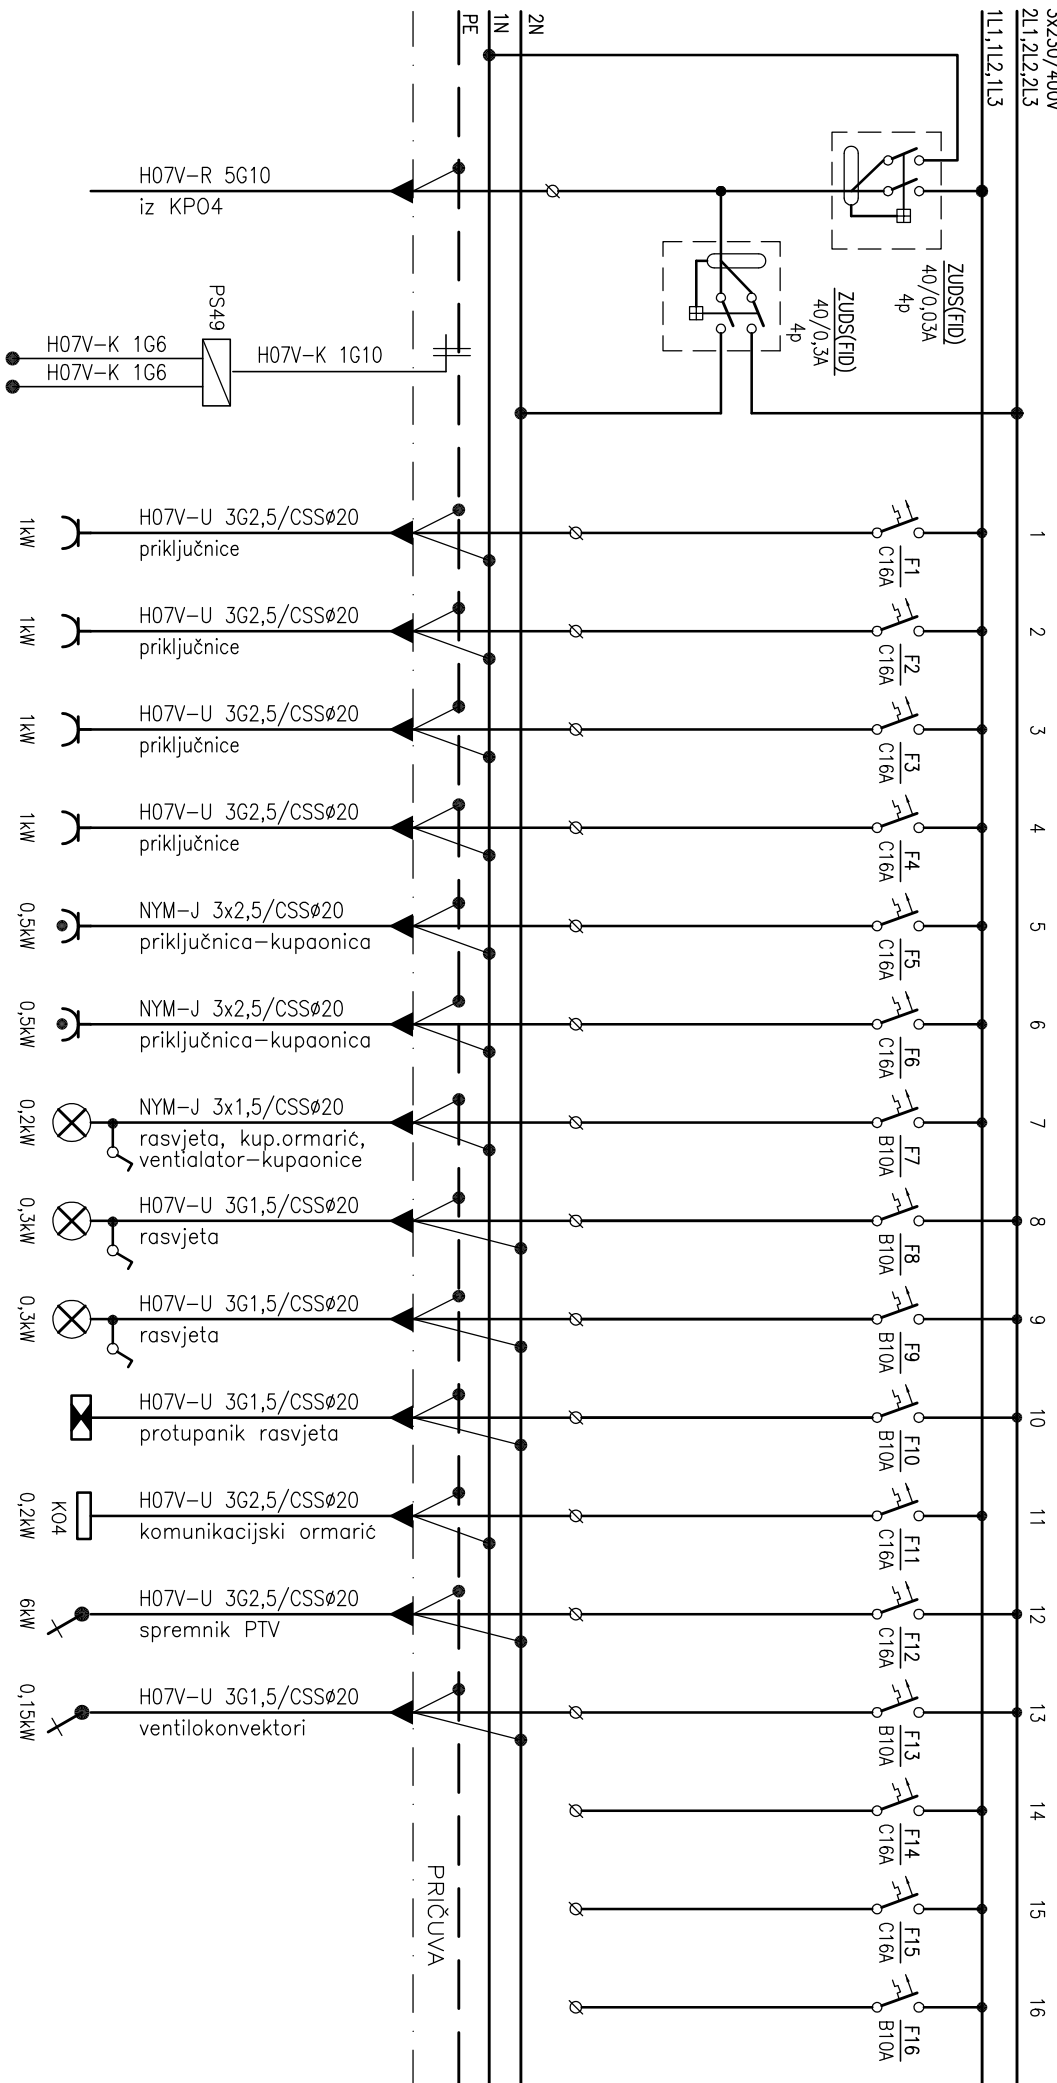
PE
1N
2N
1L1,1L2,1L3
2L1,2L2,2L3
3x230/400V

H07V-R 5G10
iz KPO4

ZUDS(FID)
40/0,03A
4p

ZUDS(FID)
40/0,3A
4p

PS49
H07V-K 1G6
H07V-K 1G6
H07V-K 1G10

| | | | | |
|---|---|---|---|---|
| 1kW | H07V-U 3G2,5/CSSø20 priključnice | F1 C16A | 1 |
| 1kW | H07V-U 3G2,5/CSSø20 priključnice | F2 C16A | 2 |
| 1kW | H07V-U 3G2,5/CSSø20 priključnice | F3 C16A | 3 |
| 1kW | H07V-U 3G2,5/CSSø20 priključnice | F4 C16A | 4 |
| 0,5kW | NYM-J 3x2,5/CSSø20 priključnica-kupaonica | F5 C16A | 5 |
| 0,5kW | NYM-J 3x2,5/CSSø20 priključnica-kupaonica | F6 C16A | 6 |
| 0,2kW | NYM-J 3x1,5/CSSø20 rasvjeta, kup.ormarić, ventialator-kupaonice | F7 B10A | 7 |
| 0,3kW | H07V-U 3G1,5/CSSø20 rasvjeta | F8 B10A | 8 |
| 0,3kW | H07V-U 3G1,5/CSSø20 rasvjeta | F9 B10A | 9 |
| | H07V-U 3G1,5/CSSø20 protupanik rasvjeta | F10 B10A | 10 |
| 0,2kW KO4 | H07V-U 3G2,5/CSSø20 komunikacijski ormarić | F11 C16A | 11 |
| 6kW | H07V-U 3G2,5/CSSø20 spremnik PTV | F12 C16A | 12 |
| 0,15kW | H07V-U 3G1,5/CSSø20 ventilokonvektori | F13 B10A | 13 |
| | | F14 C16A | 14 |
| | | F15 C16A | 15 |
| | | F16 B10A | 16 |

PRIČUVA